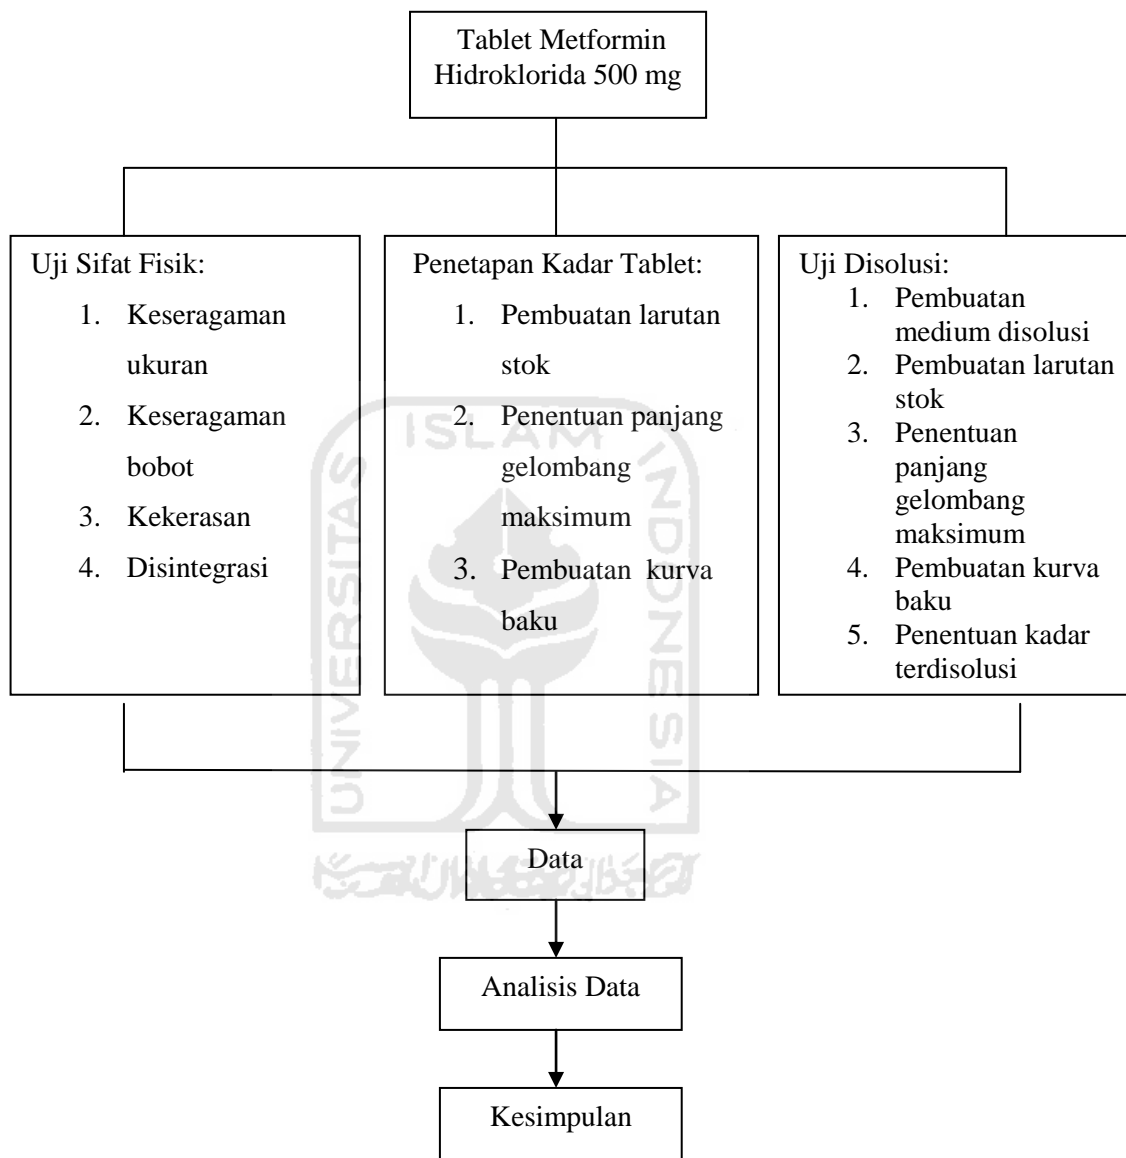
Tablet Metformin Hidroklorida 500 mg

Uji Sifat Fisik:
1. Keseragaman ukuran
2. Keseragaman bobot
3. Kekerasan
4. Disintegrasi

Penetapan Kadar Tablet:
1. Pembuatan larutan stok
2. Penentuan panjang gelombang maksimum
3. Pembuatan kurva baku

Uji Disolusi:
1. Pembuatan medium disolusi
2. Pembuatan larutan stok
3. Penentuan panjang gelombang maksimum
4. Pembuatan kurva baku
5. Penentuan kadar terdisolusi

ISLAM
UNIVERSITAS
INDONESIA

Data

Analisis Data

Kesimpulan